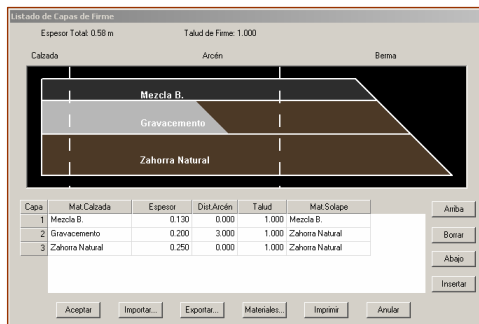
Listado de Capas de Firme

Espesor Total: 0.58 m

Talud de Firme: 1.000

Calzada

Arcén

Berma

Mezcla B.

Gravacemento

Zahorra Natural

| Capa | Mat.Calzada | Espesor | Dist.Arcén | Talud | Mat.Solape |
|---|---|---|---|---|---|
| 1 | Mezcla B. | 0.130 | 0.000 | 1.000 | Mezcla B. |
| 2 | Gravacemento | 0.200 | 3.000 | 1.000 | Zahorra Natural |
| 3 | Zahorra Natural | 0.250 | 0.000 | 1.000 | Zahorra Natural |

Arriba

Borrar

Abajo

Insertar

Aceptar

Importar...

Exportar...

Materiales...

Imprimir

Anular